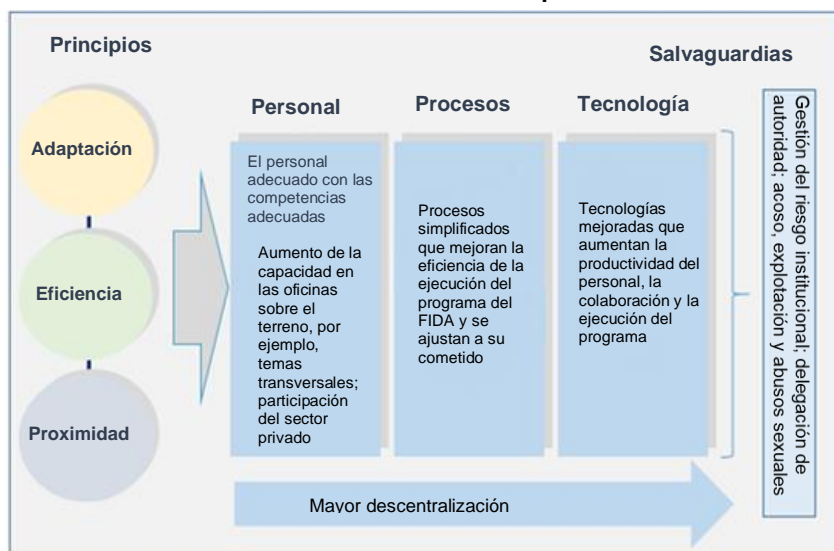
Principios

Salvaguardias

Adaptación

Eficiencia

Proximidad

Personal

Procesos

Tecnología

El personal adecuado con las competencias adecuadas

Aumento de la capacidad en las oficinas sobre el terreno, por ejemplo, temas transversales; participación del sector privado

Procesos simplificados que mejoran la eficiencia de la ejecución del programa del FIDA y se ajustan a su cometido

Tecnologías mejoradas que aumentan la productividad del personal, la colaboración y la ejecución del programa

Gestión del riesgo institucional, delegación de autoridad; acoso, explotación y abusos sexuales

Mayor descentralización